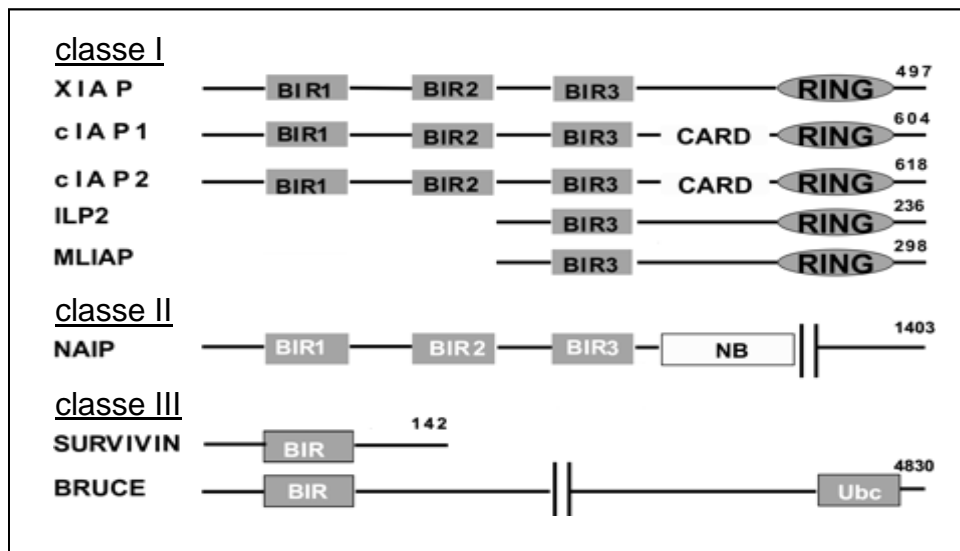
classe I

XIAP BIR1 BIR2 BIR3 RING 497

cIAP1 BIR1 BIR2 BIR3 CARD RING 604

cIAP2 BIR1 BIR2 BIR3 CARD RING 618

ILP2 BIR3 RING 236

MLIAP BIR3 RING 298

classe II

NAIP BIR1 BIR2 BIR3 NB 1403

classe III

SURVIVIN BIR 142

BRUCE BIR Ubc 4830